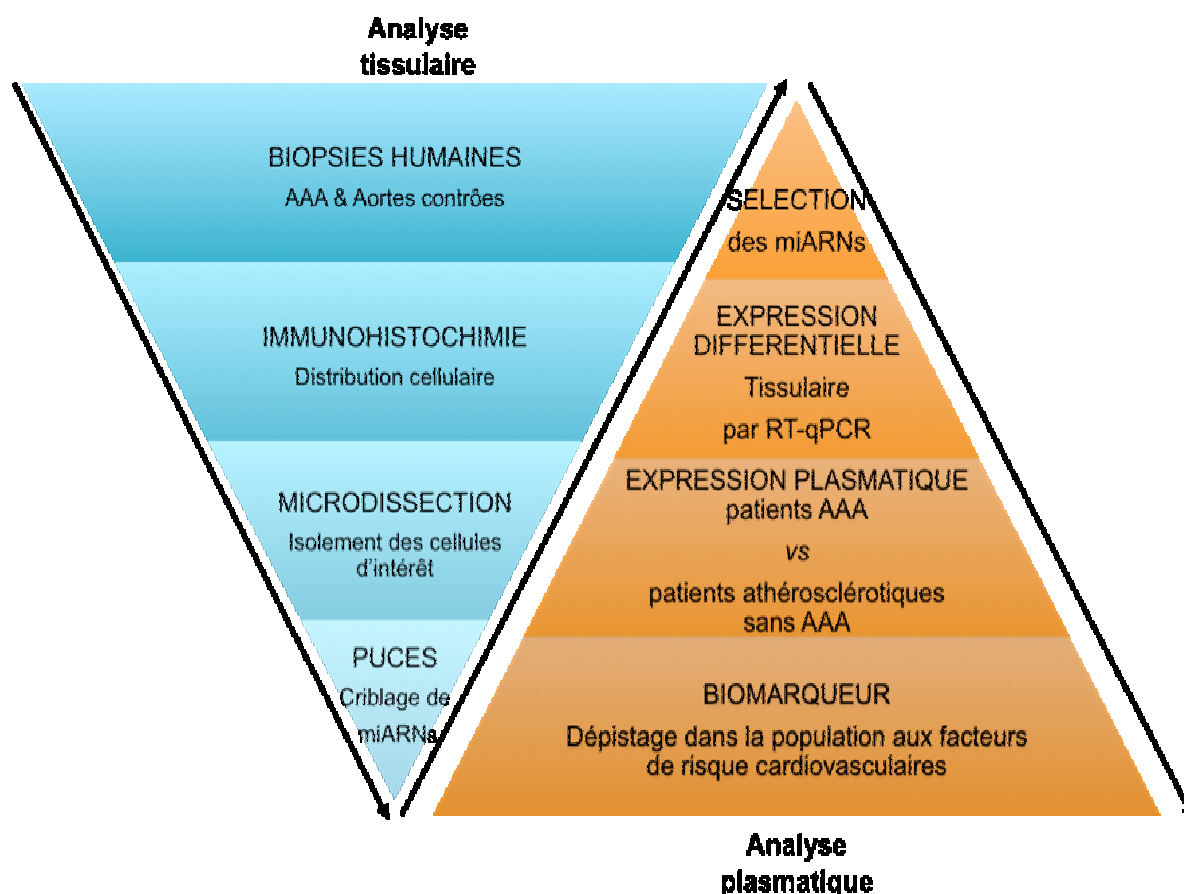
Analyse tissulaire

BIOPSIES HUMAINES
AAA & Aortes contrôes

IMMUNOHISTOCHIMIE
Distribution cellulaire

MICRODISSECTION
Isolement des cellules d'intérêt

PUCES
Criblage de miARNs

SELECTION
des miARNs

EXPRESSION DIFFERENTIELLE
Tissulaire
par RT-qPCR

EXPRESSION PLASMATIQUE
patients AAA
*vs*
patients athérosclérotiques sans AAA

BIOMARQUEUR
Dépistage dans la population aux facteurs de risque cardiovasculaires

Analyse plasmatique